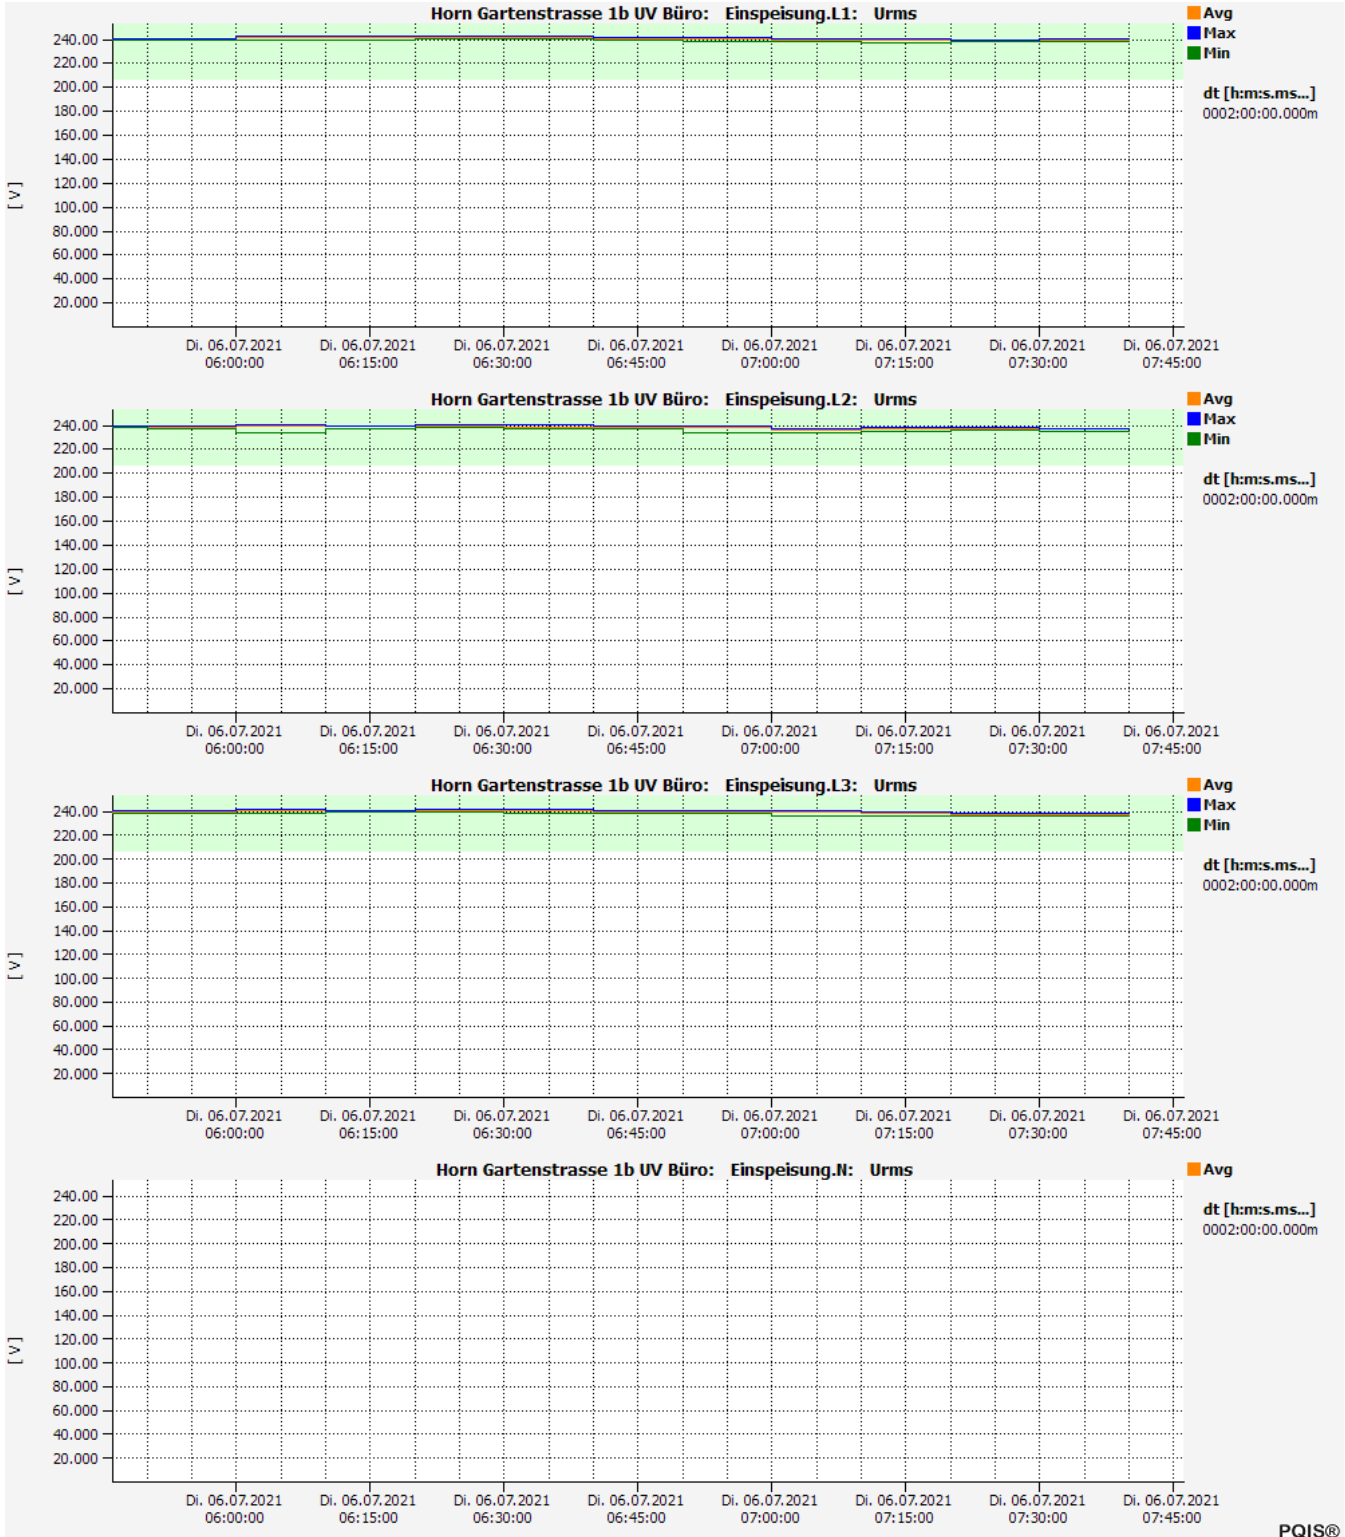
Horn Gartenstrasse 1b UV Büro: Einspeisung.L1: Urms

Avg
Max
Min

dt [h:m:s.ms...]
0002:00:00.000m

[ V ]

240.00
220.00
200.00
180.00
160.00
140.00
120.00
100.00
80.000
60.000
40.000
20.000

Di. 06.07.2021 06:00:00
Di. 06.07.2021 06:15:00
Di. 06.07.2021 06:30:00
Di. 06.07.2021 06:45:00
Di. 06.07.2021 07:00:00
Di. 06.07.2021 07:15:00
Di. 06.07.2021 07:30:00
Di. 06.07.2021 07:45:00

Horn Gartenstrasse 1b UV Büro: Einspeisung.L2: Urms

Avg
Max
Min

dt [h:m:s.ms...]
0002:00:00.000m

[ V ]

240.00
220.00
200.00
180.00
160.00
140.00
120.00
100.00
80.000
60.000
40.000
20.000

Di. 06.07.2021 06:00:00
Di. 06.07.2021 06:15:00
Di. 06.07.2021 06:30:00
Di. 06.07.2021 06:45:00
Di. 06.07.2021 07:00:00
Di. 06.07.2021 07:15:00
Di. 06.07.2021 07:30:00
Di. 06.07.2021 07:45:00

Horn Gartenstrasse 1b UV Büro: Einspeisung.L3: Urms

Avg
Max
Min

dt [h:m:s.ms...]
0002:00:00.000m

[ V ]

240.00
220.00
200.00
180.00
160.00
140.00
120.00
100.00
80.000
60.000
40.000
20.000

Di. 06.07.2021 06:00:00
Di. 06.07.2021 06:15:00
Di. 06.07.2021 06:30:00
Di. 06.07.2021 06:45:00
Di. 06.07.2021 07:00:00
Di. 06.07.2021 07:15:00
Di. 06.07.2021 07:30:00
Di. 06.07.2021 07:45:00

Horn Gartenstrasse 1b UV Büro: Einspeisung.N: Urms

Avg

dt [h:m:s.ms...]
0002:00:00.000m

[ V ]

240.00
220.00
200.00
180.00
160.00
140.00
120.00
100.00
80.000
60.000
40.000
20.000

Di. 06.07.2021 06:00:00
Di. 06.07.2021 06:15:00
Di. 06.07.2021 06:30:00
Di. 06.07.2021 06:45:00
Di. 06.07.2021 07:00:00
Di. 06.07.2021 07:15:00
Di. 06.07.2021 07:30:00
Di. 06.07.2021 07:45:00

PQIS®